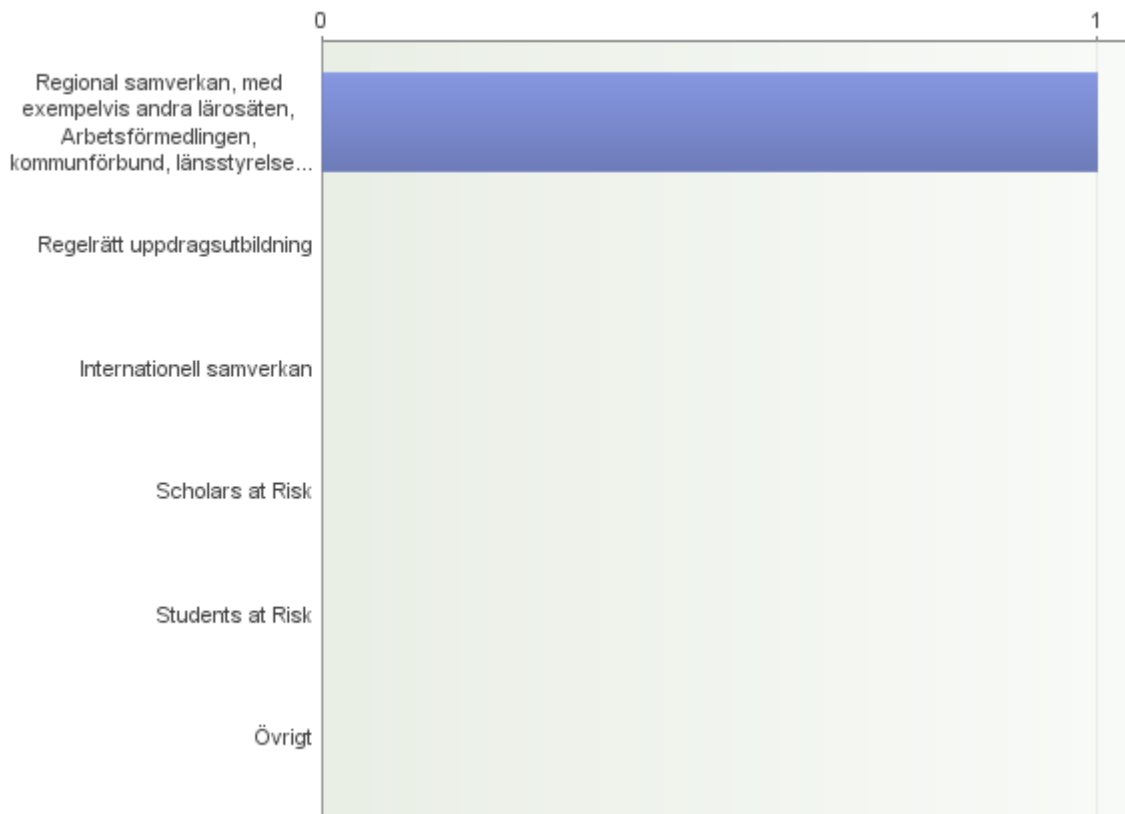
0
1

Regional samverkan, med exempelvis andra lärosäten, Arbetsförmedlingen, kommunförbund, länsstyrelse...

Regelrätt uppdragsutbildning

Internationell samverkan

Scholars at Risk

Students at Risk

Övrigt